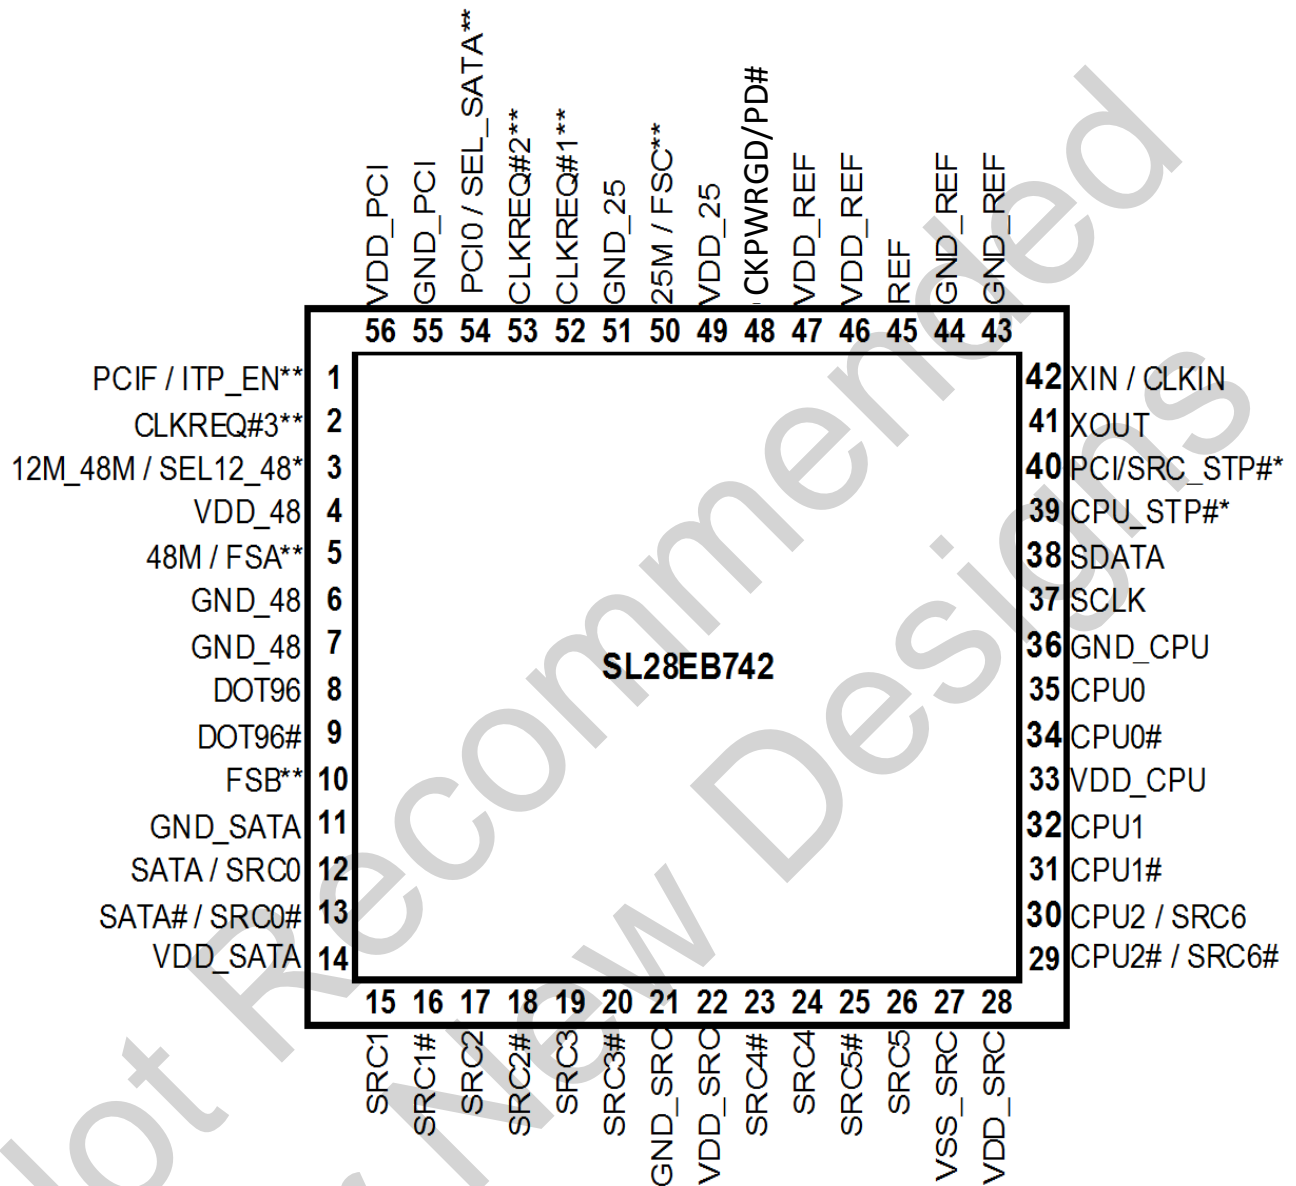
VDD_PCI
GND_PCI
PCI0 / SEL_SATA**
CLKREQ#2**
CLKREQ#1**
GND_25
25M / FSC**
VDD_25
CKPWRGD/PD#
VDD_REF
VDD_REF
REF
GND_REF
GND_REF

56 55 54 53 52 51 50 49 48 47 46 45 44 43

PCIF / ITP_EN** 1
CLKREQ#3** 2
12M_48M / SEL12_48* 3
VDD_48 4
48M / FSA** 5
GND_48 6
GND_48 7
DOT96 8
DOT96# 9
FSB** 10
GND_SATA 11
SATA / SRC0 12
SATA# / SRC0# 13
VDD_SATA 14

SL28EB742

42 XIN / CLKIN
41 XOUT
40 PCI/SRC_STP#*
39 CPU_STP#*
38 SDATA
37 SCLK
36 GND_CPU
35 CPU0
34 CPU0#
33 VDD_CPU
32 CPU1
31 CPU1#
30 CPU2 / SRC6
29 CPU2# / SRC6#

15 16 17 18 19 20 21 22 23 24 25 26 27 28

SRC1
SRC1#
SRC2
SRC2#
SRC3
SRC3#
GND_SRC
VDD_SRC
SRC4#
SRC4
SRC5#
SRC5
VSS_SRC
VDD_SRC

Not Recommended for New Designs